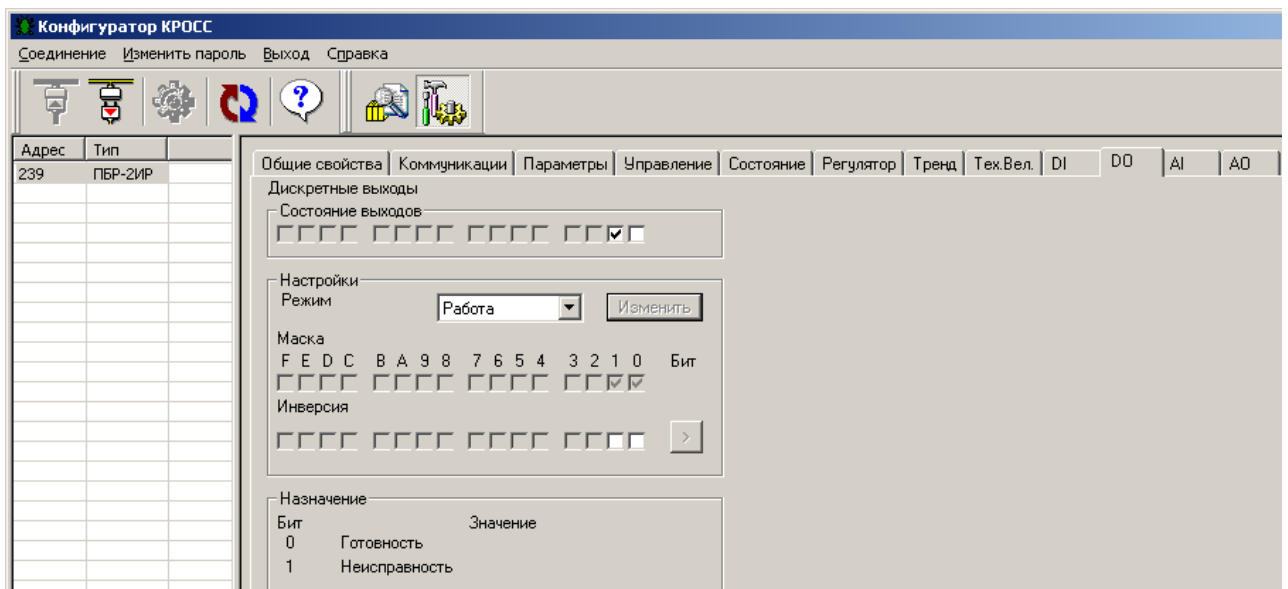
Конфигуратор КРОСС

Соединение Изменить пароль Выход Справка

| Адрес | Тип |
|---|---|
| 239 | ПБР-2ИР |

Общие свойства | Коммуникации | Параметры | Управление | Состояние | Регулятор | Тренд | Тех.Вел. | DI | DO | AI | AO

Дискретные выходы

Состояние выходов

Настройки

Режим Работа Изменить

Маска

F E D C B A 9 8 7 6 5 4 3 2 1 0 Бит

Инверсия

>

Назначение

Бит Значение

0 Готовность

1 Неисправность